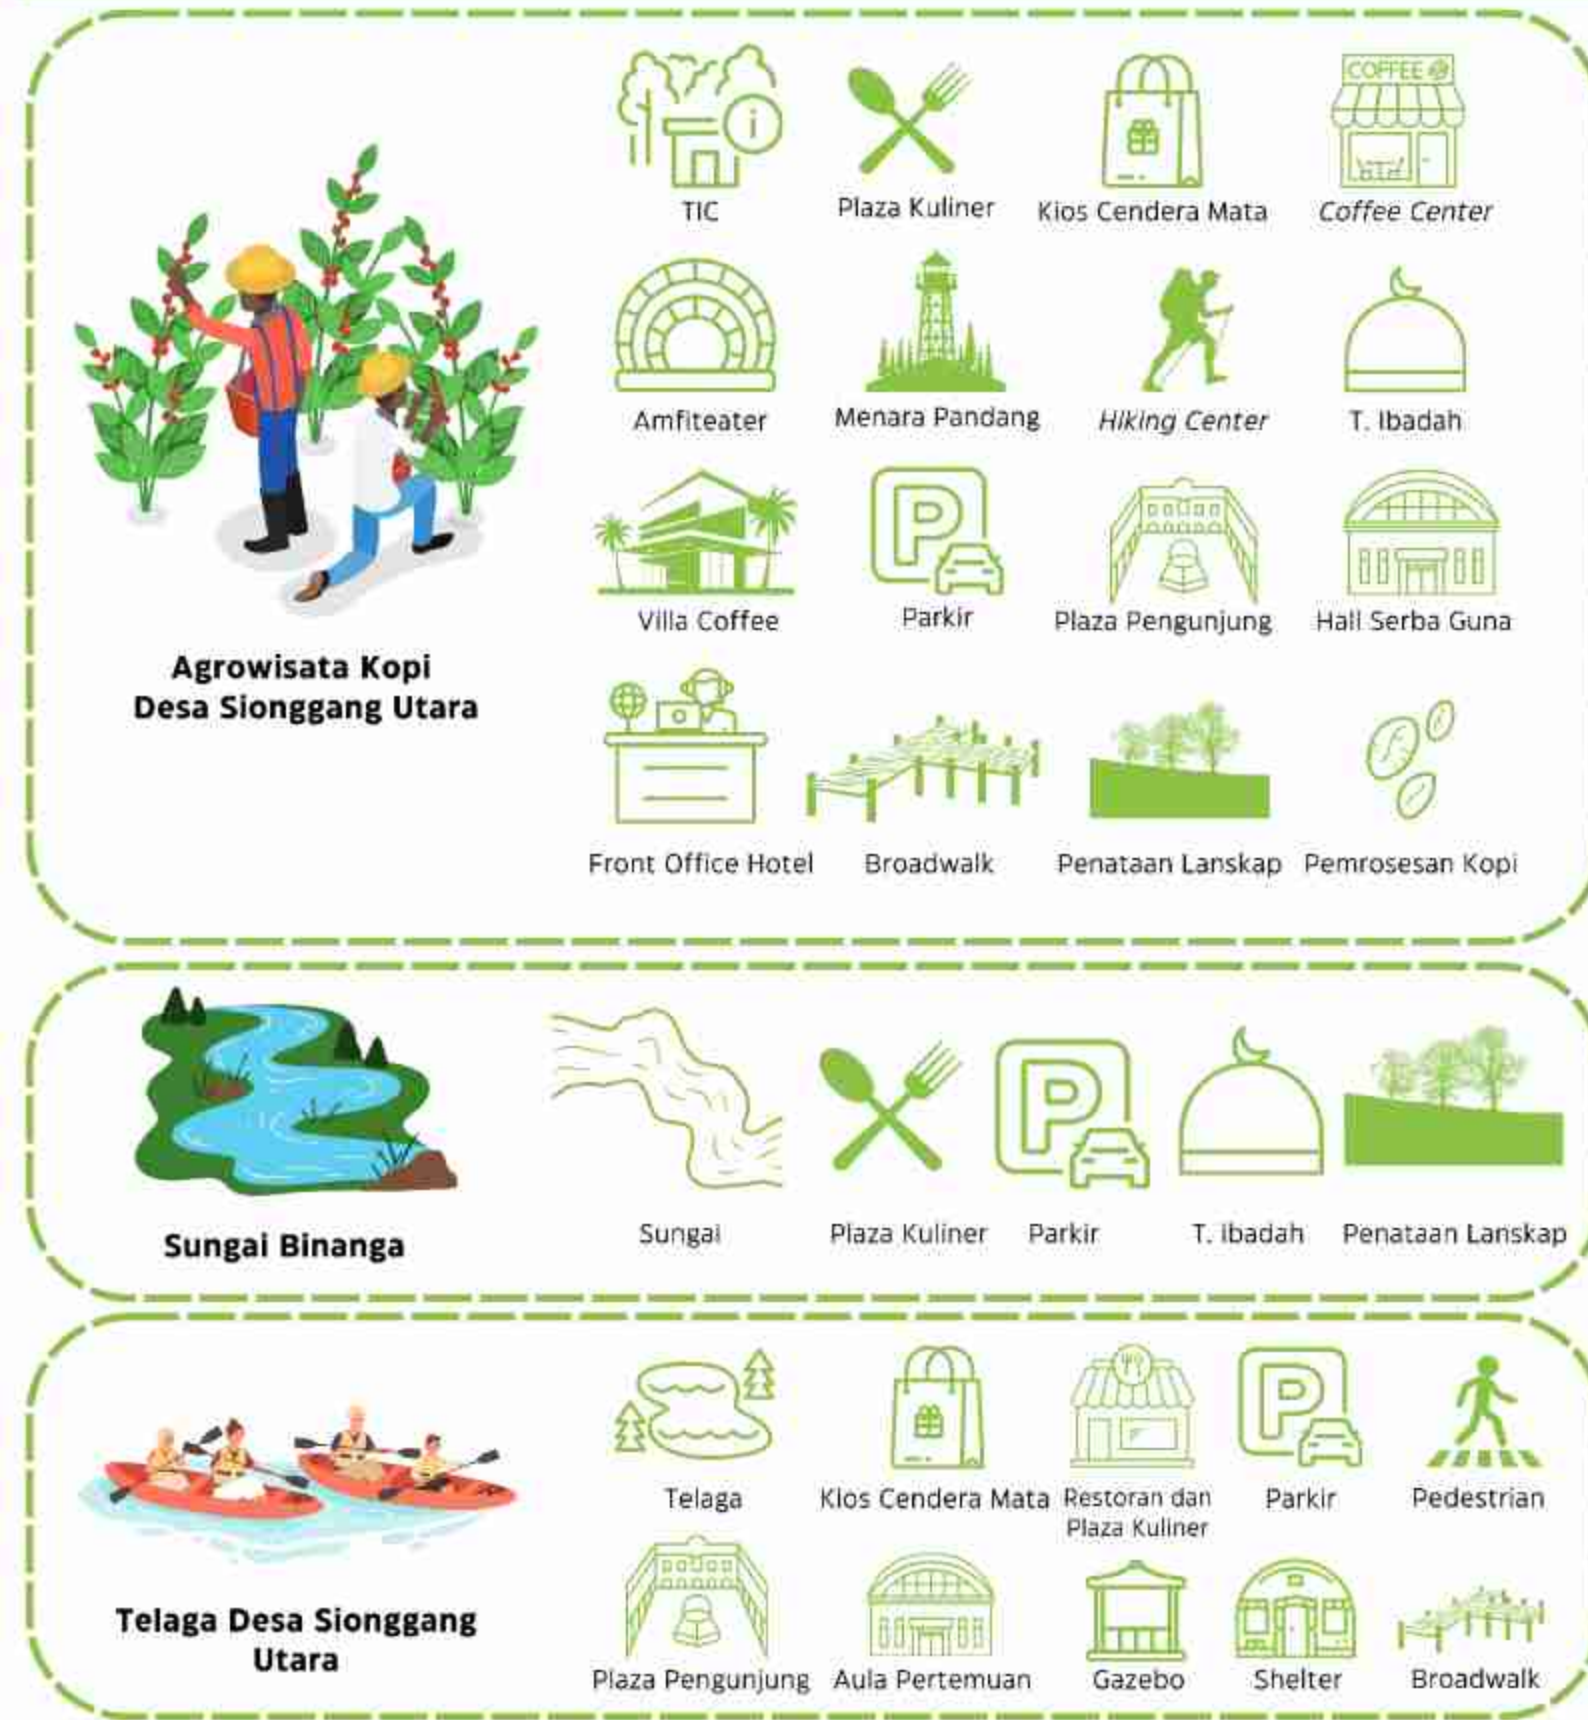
Agrowisata Kopi Desa Sionggang Utara

COFFEE

TIC

Plaza Kuliner

Kios Cendera Mata

Coffee Center

Amfiteater

Menara Pandang

Hiking Center

T. Ibadah

Villa Coffee

Parkir

Plaza Pengunjung

Hall Serba Guna

Front Office Hotel

Broadwalk

Penataan Lanskap

Pemrosesan Kopi

Sungai Binanga

Sungai

Plaza Kuliner

Parkir

T. Ibadah

Penataan Lanskap

Telaga Desa Sionggang Utara

Telaga

Kios Cendera Mata

Restoran dan Plaza Kuliner

Parkir

Pedestrian

Plaza Pengunjung

Aula Pertemuan

Gazebo

Shelter

Broadwalk